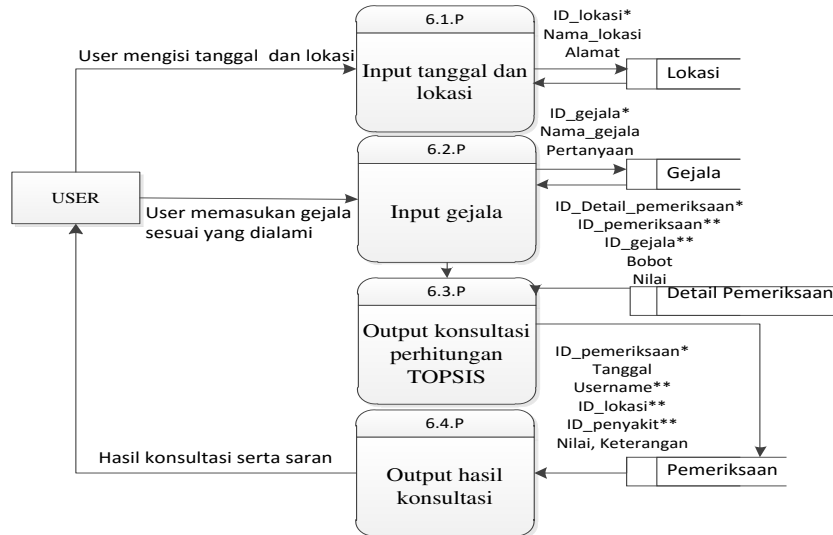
6.1.P

Input tanggal dan lokasi

ID_lokasi*
Nama_lokasi
Alamat

Lokasi

User mengisi tanggal dan lokasi

USER

6.2.P

Input gejala

ID_gejala*
Nama_gejala
Pertanyaan

Gejala

User memasukan gejala sesuai yang dialami

ID_Detail_pemeriksaan*
ID_pemeriksaan**
ID_gejala**
Bobot
Nilai

Detail Pemeriksaan

6.3.P

Output konsultasi perhitungan TOPSIS

ID_pemeriksaan*
Tanggal
Username**
ID_lokasi**
ID_penyakit**
Nilai, Keterangan

6.4.P

Output hasil konsultasi

Hasil konsultasi serta saran

Pemeriksaan